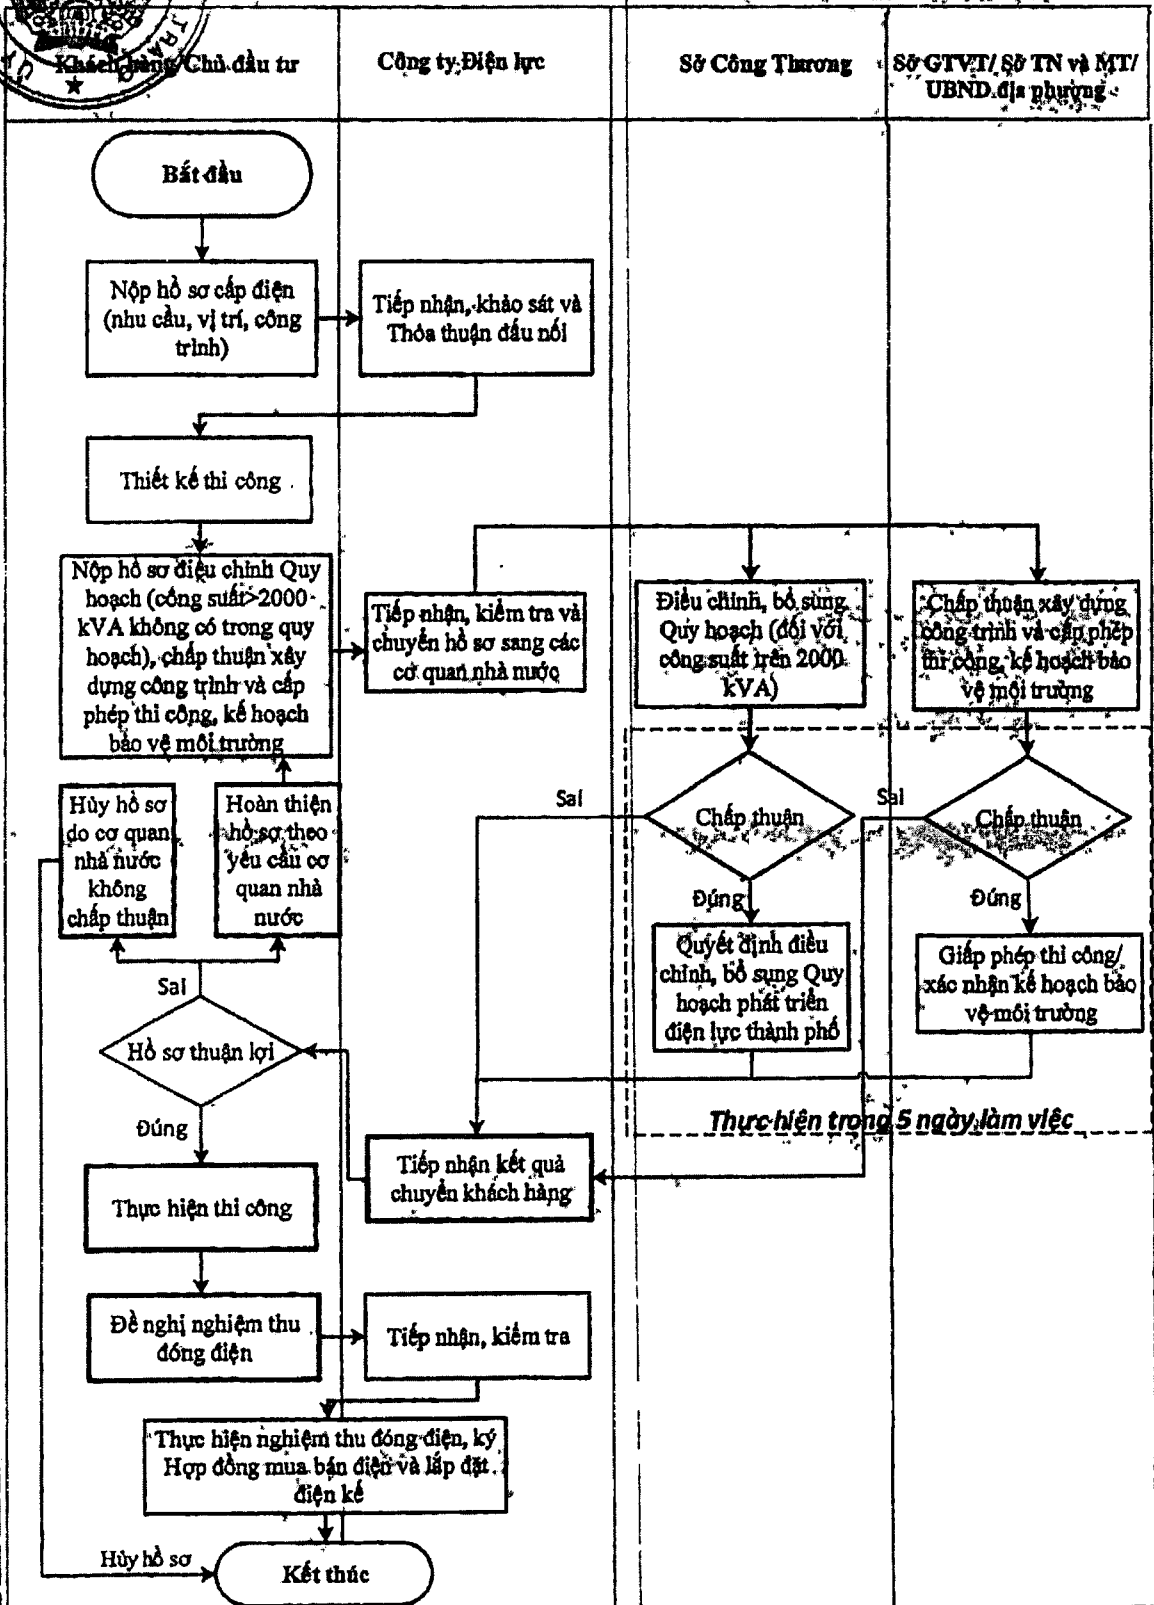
Khách hàng/Chủ đầu tư

Công ty Điện lực

Sở Công Thương

Sở GTVT/ Sở TN và MT/ UBND địa phương

Bắt đầu

Nộp hồ sơ cấp điện (nhu cầu, vị trí, công trình)

Tiếp nhận, khảo sát và Thỏa thuận đấu nối

Thiết kế thi công

Nộp hồ sơ điều chỉnh Quy hoạch (công suất>2000 kVA không có trong quy hoạch), chấp thuận xây dựng công trình và cấp phép thi công, kế hoạch bảo vệ môi trường

Tiếp nhận, kiểm tra và chuyển hồ sơ sang các cơ quan nhà nước

Điều chỉnh, bổ sung Quy hoạch (đối với công suất trên 2000 kVA)

Chấp thuận xây dựng công trình và cấp phép thi công, kế hoạch bảo vệ môi trường

Hủy hồ sơ do cơ quan nhà nước không chấp thuận

Hoàn thiện hồ sơ theo yêu cầu cơ quan nhà nước

Sai

Chấp thuận

Sai

Chấp thuận

Đúng

Đúng

Quyết định điều chỉnh, bổ sung Quy hoạch phát triển điện lực thành phố

Giấp phép thi công/ xác nhận kế hoạch bảo vệ môi trường

Sai

Hồ sơ thuận lợi

Đúng

Thực hiện trong 5 ngày làm việc

Tiếp nhận kết quả chuyển khách hàng

Thực hiện thi công

Đề nghị nghiệm thu đóng điện

Tiếp nhận, kiểm tra

Thực hiện nghiệm thu đóng điện, ký Hợp đồng mua bán điện và lắp đặt điện kế

Hủy hồ sơ

Kết thúc